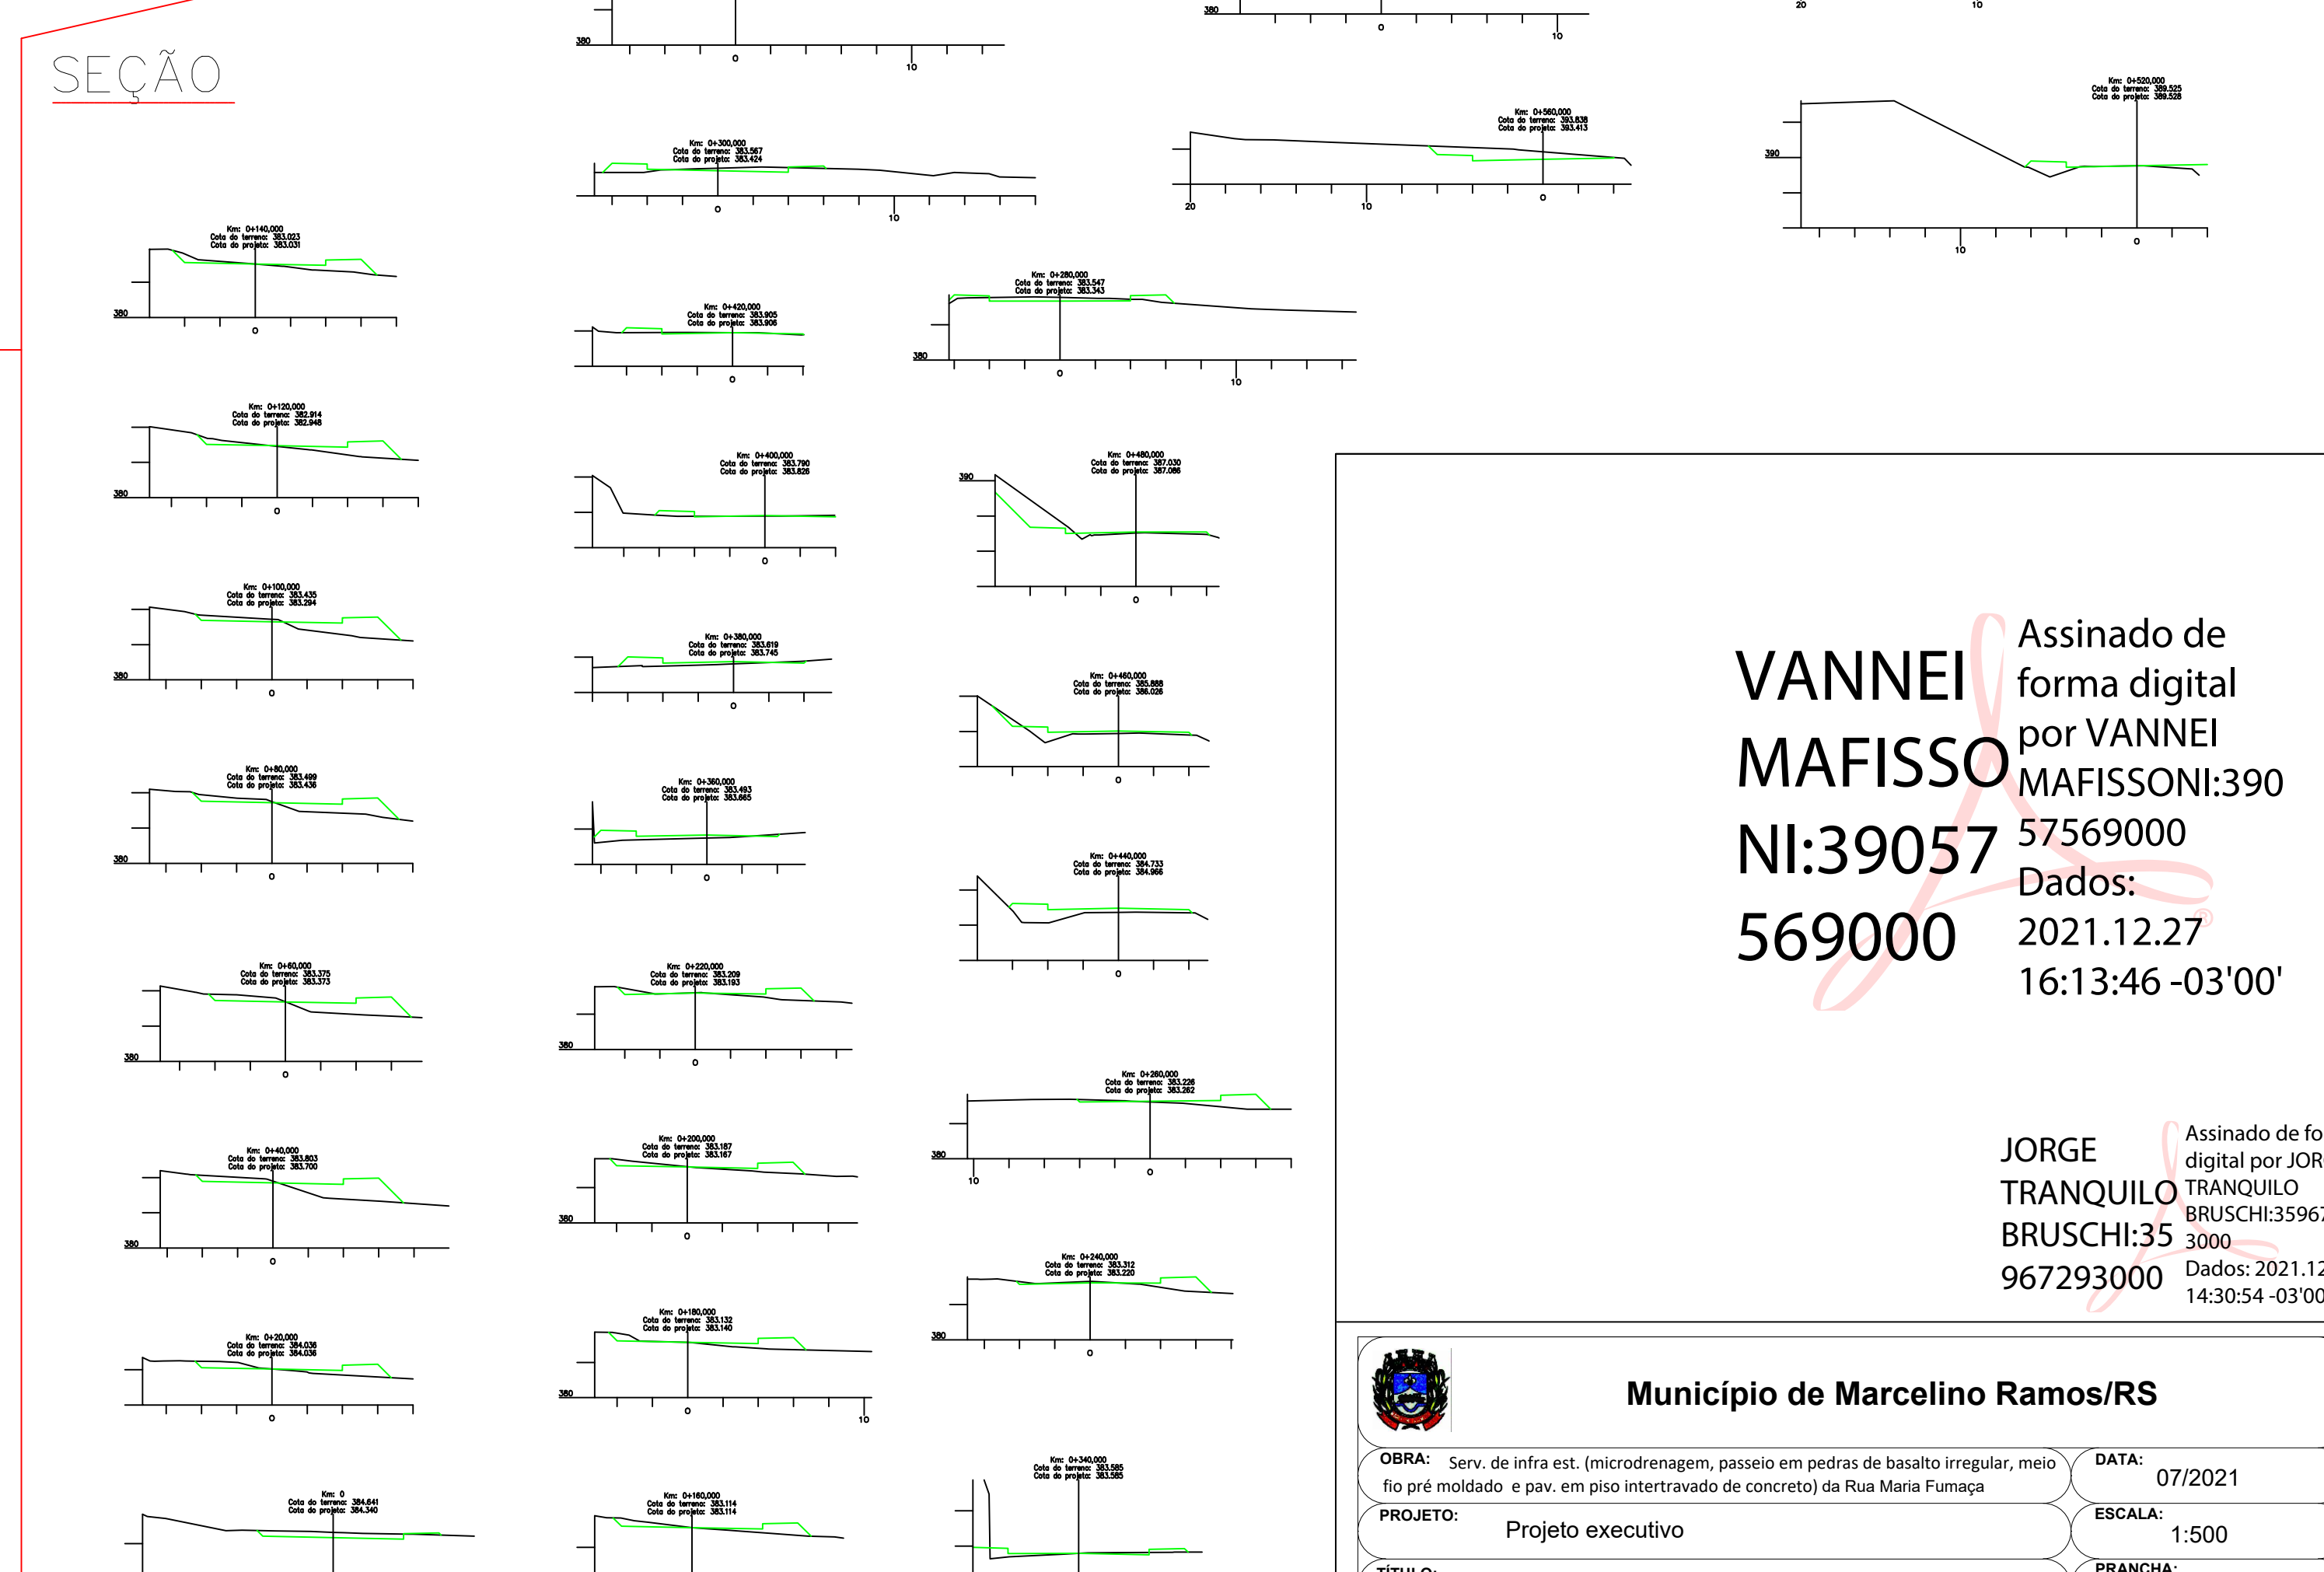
SEÇÃO

380
0
10

380
0
10

20
10

Km: 0+300,000
Cota do terreno: 383.567
Cota do projeto: 383.424
0
10

Km: 0+560,000
Cota do terreno: 393.838
Cota do projeto: 393.413
20
10
0

Km: 0+520,000
Cota do terreno: 389.525
Cota do projeto: 389.528
390
10
0

Km: 0+140,000
Cota do terreno: 383.023
Cota do projeto: 383.031
380
0

Km: 0+420,000
Cota do terreno: 383.905
Cota do projeto: 383.908
0

Km: 0+280,000
Cota do terreno: 383.547
Cota do projeto: 383.343
380
0
10

Km: 0+120,000
Cota do terreno: 382.914
Cota do projeto: 382.948
380
0

Km: 0+400,000
Cota do terreno: 383.790
Cota do projeto: 383.826
0

Km: 0+480,000
Cota do terreno: 387.030
Cota do projeto: 387.066
390
0

Km: 0+100,000
Cota do terreno: 383.435
Cota do projeto: 383.294
380
0

Km: 0+380,000
Cota do terreno: 383.619
Cota do projeto: 383.745
0

Km: 0+460,000
Cota do terreno: 385.888
Cota do projeto: 386.026
0

Km: 0+80,000
Cota do terreno: 383.499
Cota do projeto: 383.436
380
0

Km: 0+360,000
Cota do terreno: 383.493
Cota do projeto: 383.665
0

Km: 0+440,000
Cota do terreno: 384.733
Cota do projeto: 384.966
0

VANNEI MAFISSONI:39057569000

Assinado de forma digital por VANNEI MAFISSONI:39057569000
Dados: 2021.12.27 16:13:46 -03'00'

Km: 0+60,000
Cota do terreno: 383.375
Cota do projeto: 383.373
380
0

Km: 0+220,000
Cota do terreno: 383.209
Cota do projeto: 383.193
380
0

Km: 0+260,000
Cota do terreno: 383.226
Cota do projeto: 383.262
380
10
0

Km: 0+40,000
Cota do terreno: 383.803
Cota do projeto: 383.700
380
0

Km: 0+200,000
Cota do terreno: 383.187
Cota do projeto: 383.167
380
0

JORGE TRANQUILO BRUSCHI:35967293000

Assinado de forma digital por JORGE TRANQUILO BRUSCHI:35967293000
Dados: 2021.12
14:30:54 -03'00'

Km: 0+240,000
Cota do terreno: 383.312
Cota do projeto: 383.220
380
0

Km: 0+20,000
Cota do terreno: 384.036
Cota do projeto: 384.036
0

Km: 0+180,000
Cota do terreno: 383.132
Cota do projeto: 383.140
380
0
10

Município de Marcelino Ramos/RS

OBRA: Serv. de infra est. (microdrenagem, passeio em pedras de basalto irregular, meio fio pré moldado e pav. em piso intertravado de concreto) da Rua Maria Fumaça
DATA: 07/2021

Km: 0
Cota do terreno: 384.641
Cota do projeto: 384.340

Km: 0+160,000
Cota do terreno: 383.114
Cota do projeto: 383.114

Km: 0+340,000
Cota do terreno: 383.585
Cota do projeto: 383.585

PROJETO: Projeto executivo
ESCALA: 1:500
TÍTULO:
PRANCHA: